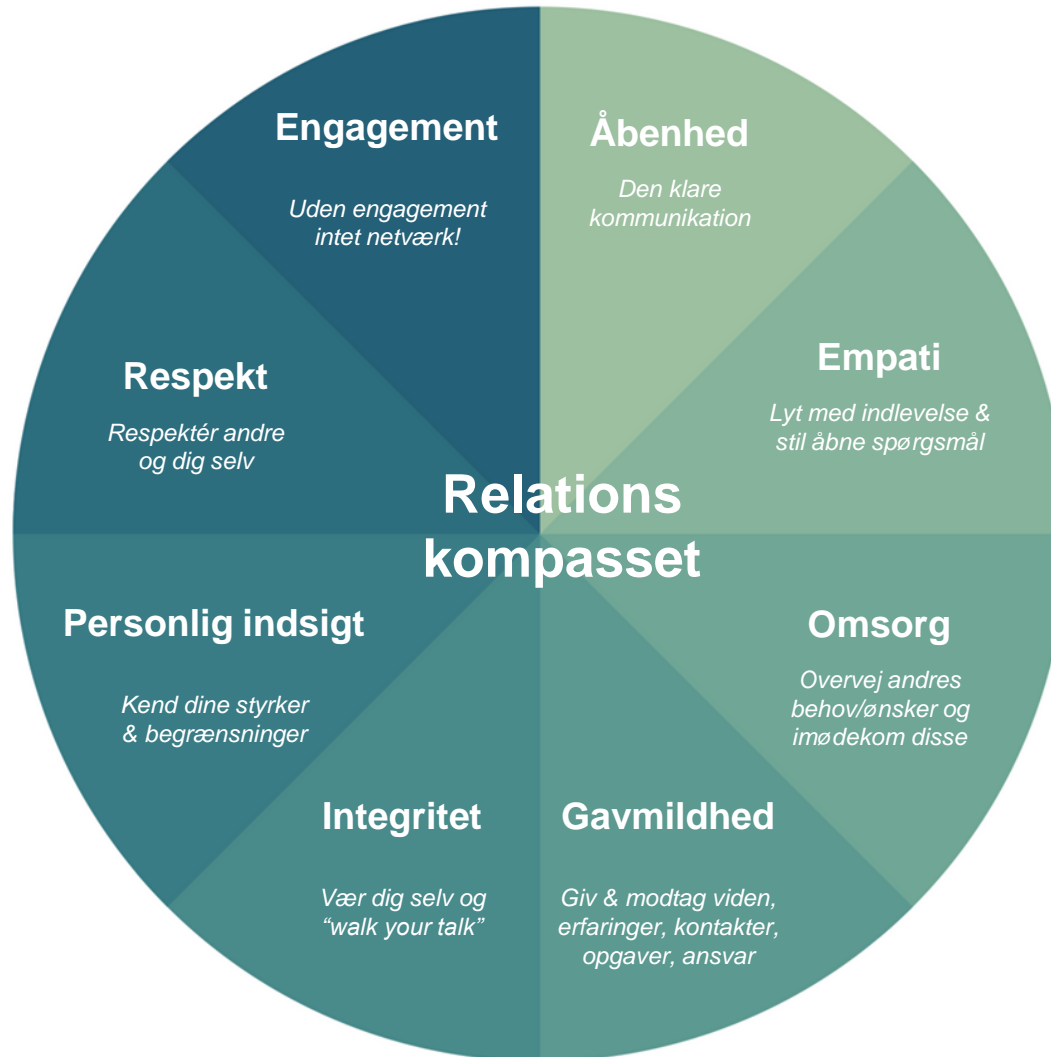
Engagement

Uden engagement intet netværk!

Åbenhed

Den klare kommunikation

Respekt

Respektér andre og dig selv

Empati

Lyt med indlevelse & stil åbne spørgsmål

Relations kompasset

Personlig indsigt

Kend dine styrker & begrænsninger

Omsorg

Overvej andres behov/ønsker og imødekom disse

Integritet

Vær dig selv og "walk your talk"

Gavmildhed

Giv & modtag viden, erfaringer, kontakter, opgaver, ansvar